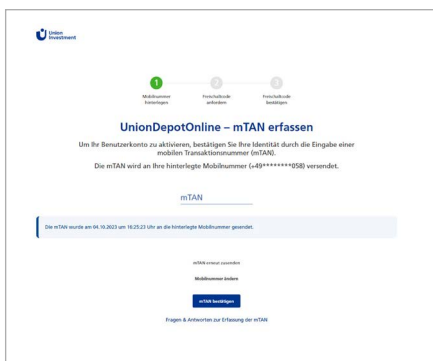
Union Investment

1
Mobilnummer hinterlegen

2
Freischaltcode anfordern

3
Freischaltcode bestätigen

UnionDepotOnline – mTAN erfassen

Um Ihr Benutzerkonto zu aktivieren, bestätigen Sie Ihre Identität durch die Eingabe einer mobilen Transaktionsnummer (mTAN).

Die mTAN wird an Ihre hinterlegte Mobilnummer (+49*******058) versendet.

mTAN

Die mTAN wurde am 04.10.2023 um 16:25:23 Uhr an die hinterlegte Mobilnummer gesendet.

mTAN erneut zusenden

Mobilnummer ändern

mTAN bestätigen

Fragen & Antworten zur Erfassung der mTAN